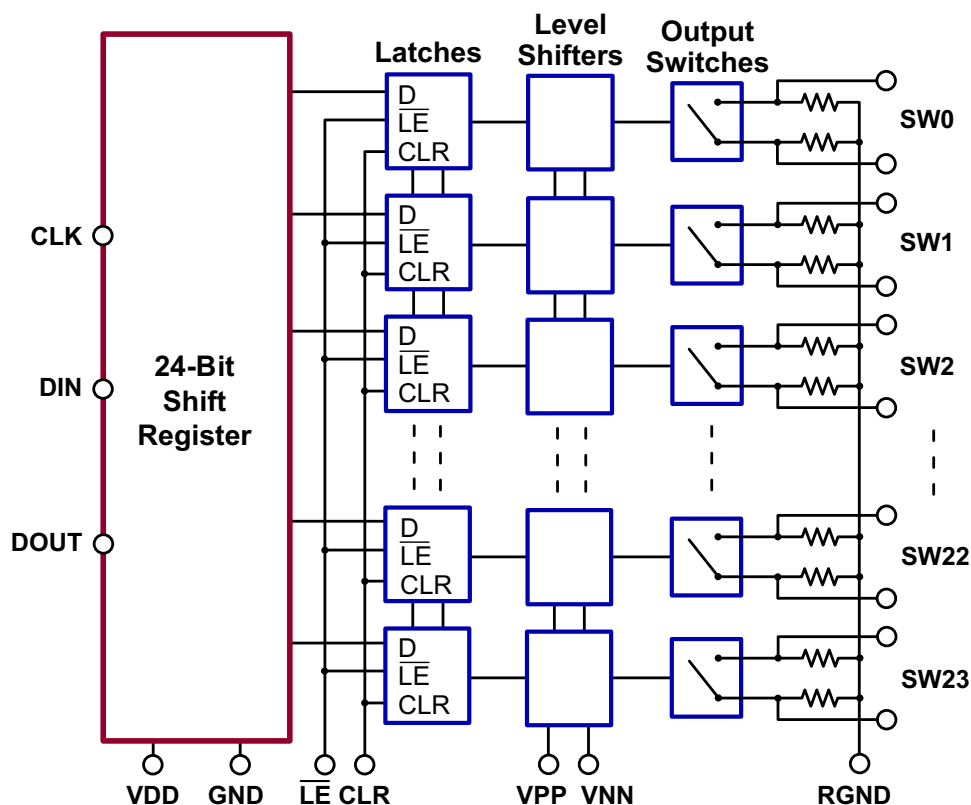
Latches

Level Shifters

Output Switches

D
$\overline{LE}$
CLR

SW0

D
$\overline{LE}$
CLR

SW1

CLK

D
$\overline{LE}$
CLR

SW2

DIN

24-Bit Shift Register

DOUT

D
$\overline{LE}$
CLR

SW22

D
$\overline{LE}$
CLR

SW23

VDD GND $\overline{LE}$ CLR VPP VNN RGND